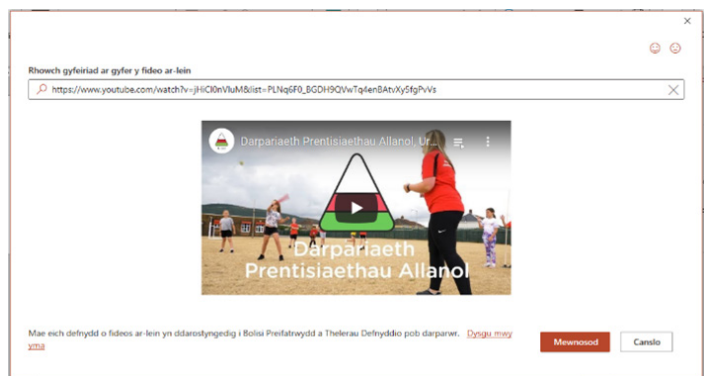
×

Rhowch gyfeiriad ar gyfer y fideo ar-lein

https://www.youtube.com/watch?v=jHiCl0nVluM&list=PLNq6F0_BGDH9QVwTq4en8AtvXy5fgPvVs

Darpariaeth Prentisiaethau Allanol, Ur...

Darpariaeth Prentisiaethau Allanol

Mae eich defnydd o fideos ar-lein yn ddarostyngedig i Bolisi Preifatrwydd a Thelerau Defnyddio pob darparwr. Dysgu mwy yma

Mewnosod

Canslo